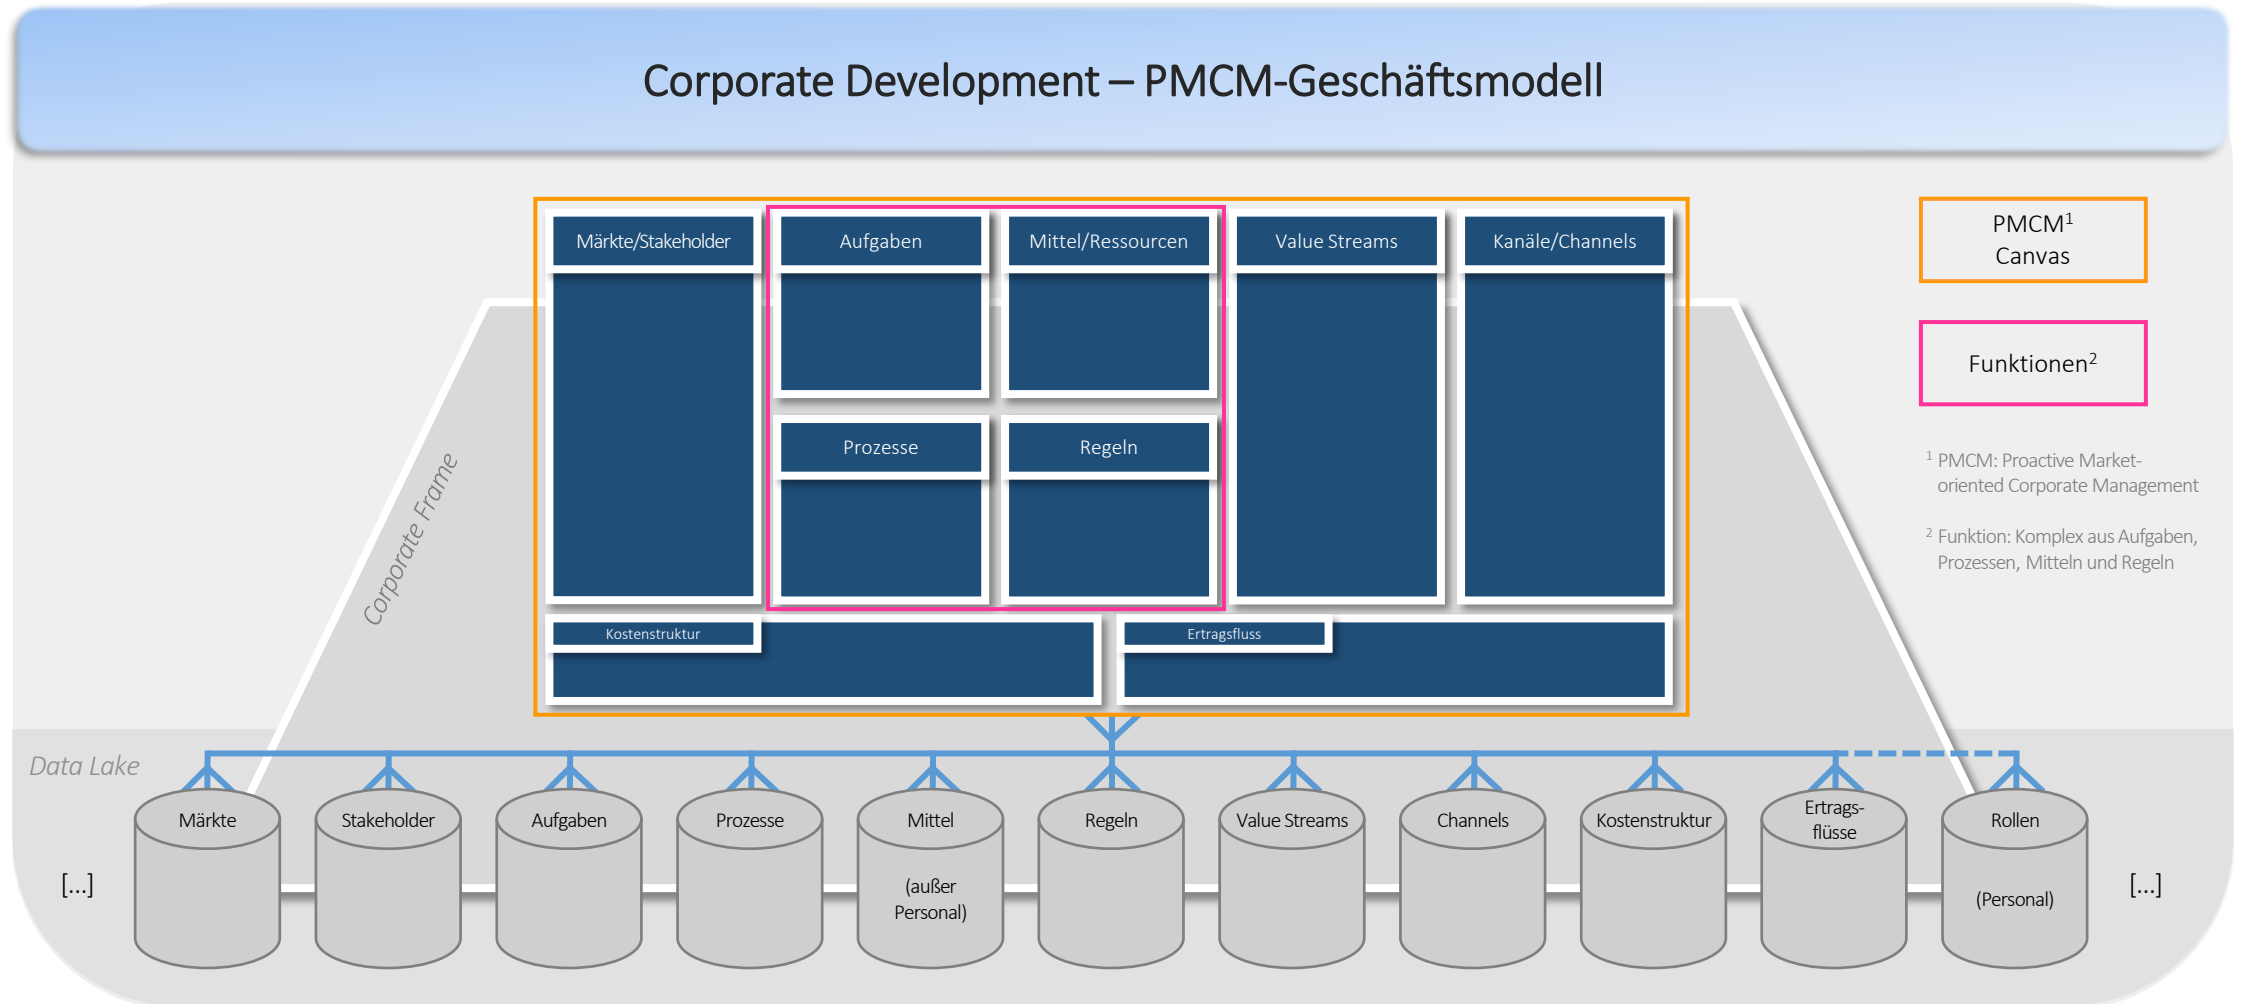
Corporate Development – PMCM-Geschäftsmodell

Märkte/Stakeholder

Aufgaben

Mittel/Ressourcen

Value Streams

Kanäle/Channels

Prozesse

Regeln

Kostenstruktur

Ertragsfluss

Corporate Frame

PMCM$^1$ Canvas

Funktionen$^2$

$^1$ PMCM: Proactive Market-oriented Corporate Management

$^2$ Funktion: Komplex aus Aufgaben, Prozessen, Mitteln und Regeln

Data Lake

[...]

Märkte

Stakeholder

Aufgaben

Prozesse

Mittel (außer Personal)

Regeln

Value Streams

Channels

Kostenstruktur

Ertragsflüsse

Rollen (Personal)

[...]